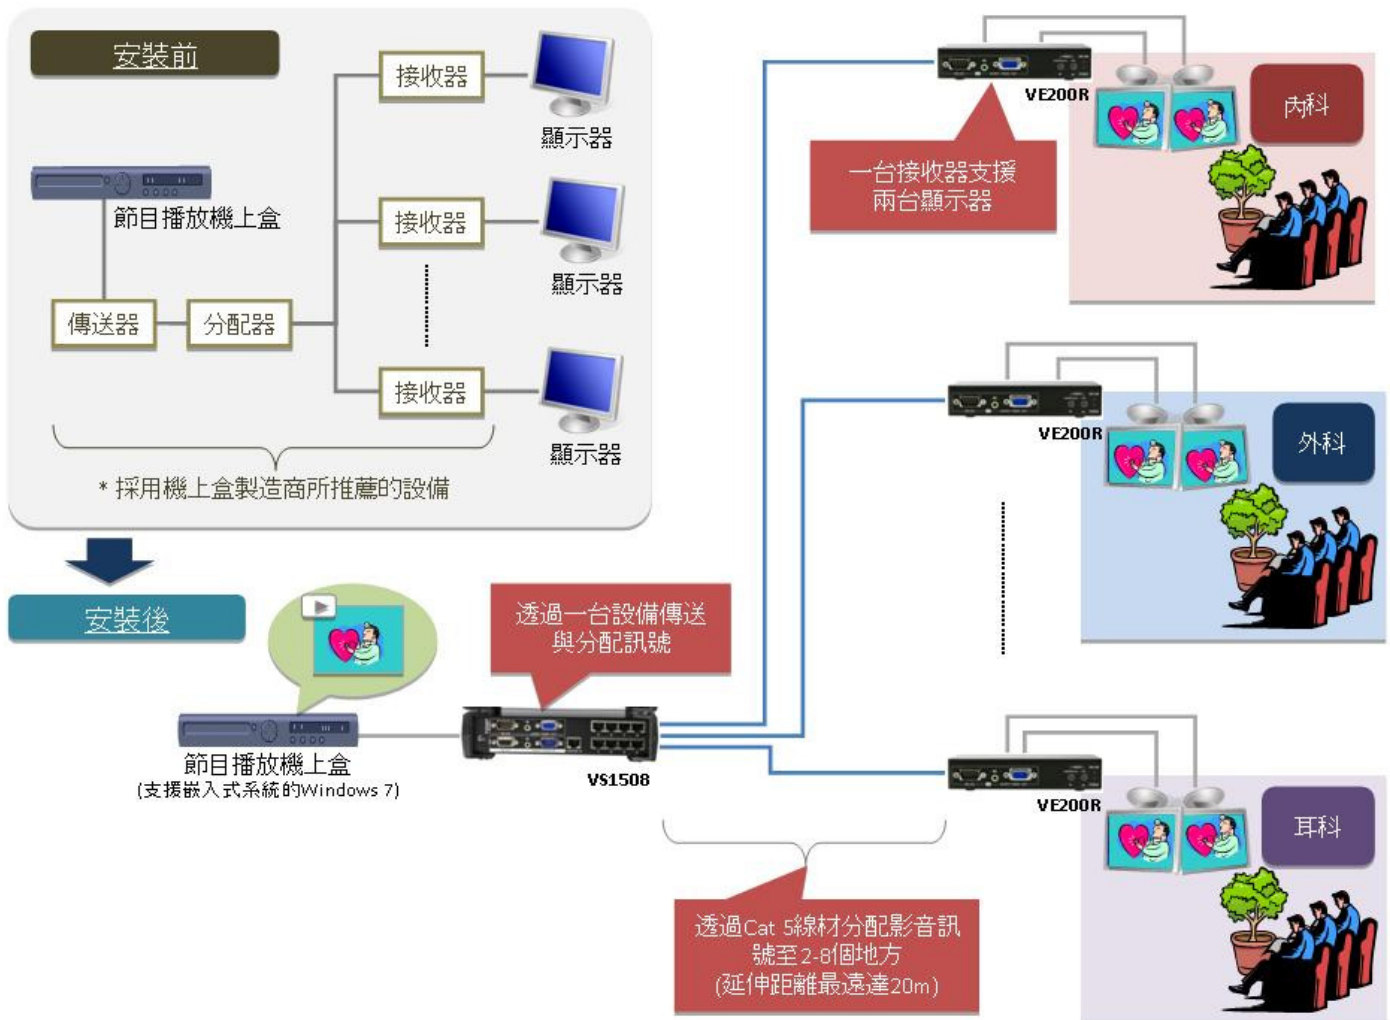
安裝前

節目播放機上盒

傳送器

分配器

接收器

顯示器

接收器

顯示器

接收器

顯示器

* 採用機上盒製造商所推薦的設備

安裝後

節目播放機上盒
(支援嵌入式系統的Windows 7)

透過一台設備傳送與分配訊號

VS1508

VE200R

一台接收器支援兩台顯示器

內科

VE200R

外科

VE200R

耳科

透過Cat 5線材分配影音訊號至2-8個地方
(延伸距離最遠達20m)